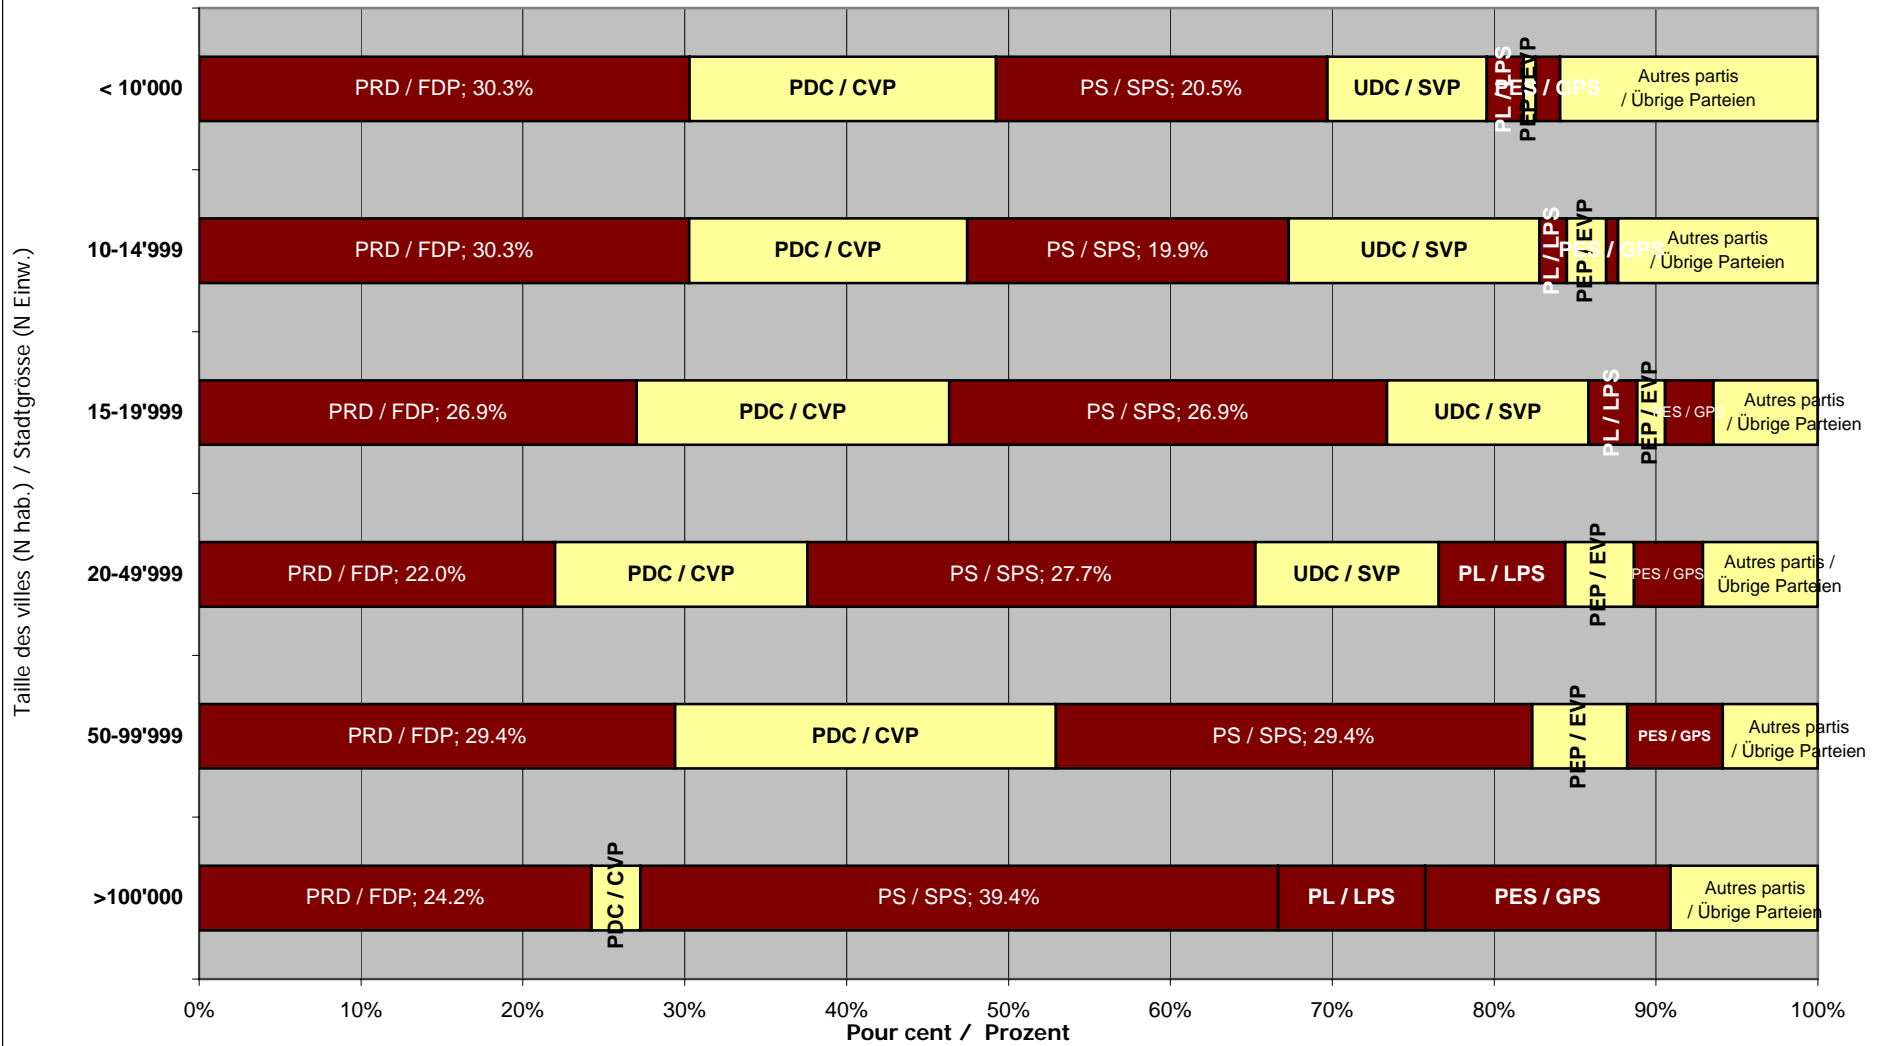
Taille des villes (N hab.) / Stadtgrösse (N Einw.)

< 10'000
PRD / FDP; 30.3%
PDC / CVP
PS / SPS; 20.5%
UDC / SVP
PL / LPS
PEP / EVP
PES / GPS
Autres partis / Übrige Parteien

10-14'999
PRD / FDP; 30.3%
PDC / CVP
PS / SPS; 19.9%
UDC / SVP
PL / LPS
PEP / EVP
PES / GPS
Autres partis / Übrige Parteien

15-19'999
PRD / FDP; 26.9%
PDC / CVP
PS / SPS; 26.9%
UDC / SVP
PL / LPS
PEP / EVP
PES / GPS
Autres partis / Übrige Parteien

20-49'999
PRD / FDP; 22.0%
PDC / CVP
PS / SPS; 27.7%
UDC / SVP
PL / LPS
PEP / EVP
PES / GPS
Autres partis / Übrige Parteien

50-99'999
PRD / FDP; 29.4%
PDC / CVP
PS / SPS; 29.4%
PEP / EVP
PES / GPS
Autres partis / Übrige Parteien

>100'000
PRD / FDP; 24.2%
PDC / CVP
PS / SPS; 39.4%
PL / LPS
PES / GPS
Autres partis / Übrige Parteien

0% 10% 20% 30% 40% 50% 60% 70% 80% 90% 100%
Pour cent / Prozent